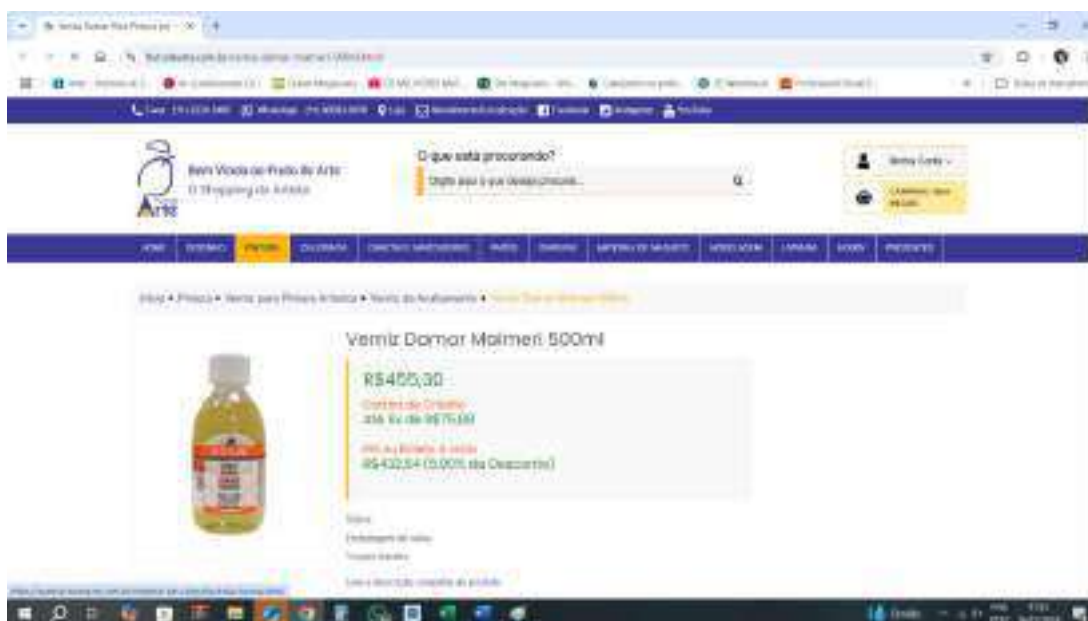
Bem Vindo ao Prado de Arte
O Shopping do Artista

O que está procurando?

Digite aqui o que deseja procurar...

Arte

Vemiz Damar Maimeri 500ml

R$455,30

Cartão de Crédito
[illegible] de R$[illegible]

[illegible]
R$432,54 (5,00% de Desconto)

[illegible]